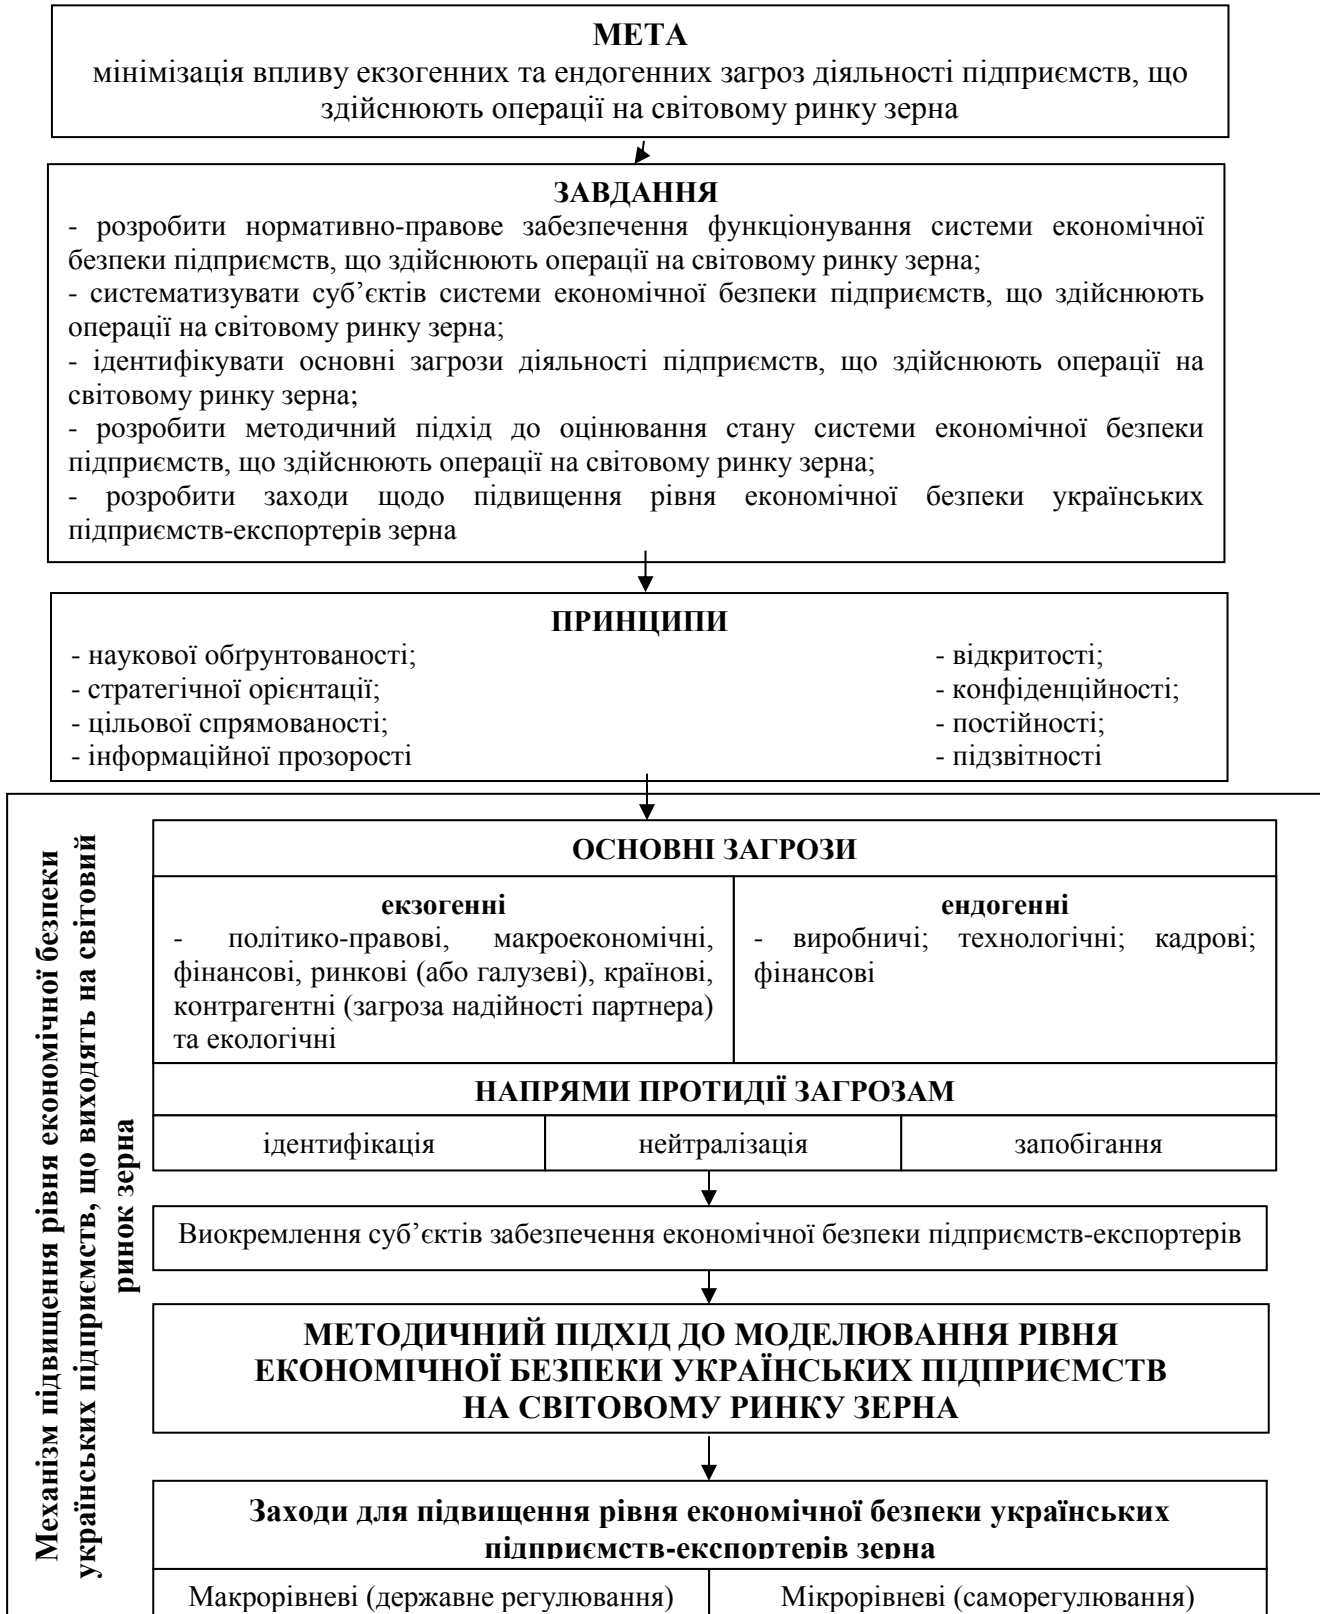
**МЕТА**
мінімізація впливу екзогенних та ендогенних загроз діяльності підприємств, що здійснюють операції на світовому ринку зерна

**ЗАВДАННЯ**
- розробити нормативно-правове забезпечення функціонування системи економічної безпеки підприємств, що здійснюють операції на світовому ринку зерна;
- систематизувати суб'єктів системи економічної безпеки підприємств, що здійснюють операції на світовому ринку зерна;
- ідентифікувати основні загрози діяльності підприємств, що здійснюють операції на світовому ринку зерна;
- розробити методичний підхід до оцінювання стану системи економічної безпеки підприємств, що здійснюють операції на світовому ринку зерна;
- розробити заходи щодо підвищення рівня економічної безпеки українських підприємств-експортерів зерна

**ПРИНЦИПИ**
- наукової обґрунтованості;
- стратегічної орієнтації;
- цільової спрямованості;
- інформаційної прозорості

- відкритості;
- конфіденційності;
- постійності;
- підзвітності

Механізм підвищення рівня економічної безпеки українських підприємств, що виходять на світовий ринок зерна

**ОСНОВНІ ЗАГРОЗИ**

| **екзогенні** | **ендогенні** |
|---|---|
| - політико-правові, макроекономічні, фінансові, ринкові (або галузеві), країнові, контрагентні (загроза надійності партнера) та екологічні | - виробничі; технологічні; кадрові; фінансові |

**НАПРЯМИ ПРОТИДІЇ ЗАГРОЗАМ**

| ідентифікація | нейтралізація | запобігання |
|---|---|---|

Виокремлення суб'єктів забезпечення економічної безпеки підприємств-експортерів

**МЕТОДИЧНИЙ ПІДХІД ДО МОДЕЛЮВАННЯ РІВНЯ ЕКОНОМІЧНОЇ БЕЗПЕКИ УКРАЇНСЬКИХ ПІДПРИЄМСТВ НА СВІТОВОМУ РИНКУ ЗЕРНА**

**Заходи для підвищення рівня економічної безпеки українських підприємств-експортерів зерна**

| Макрорівневі (державне регулювання) | Мікрорівневі (саморегулювання) |
|---|---|